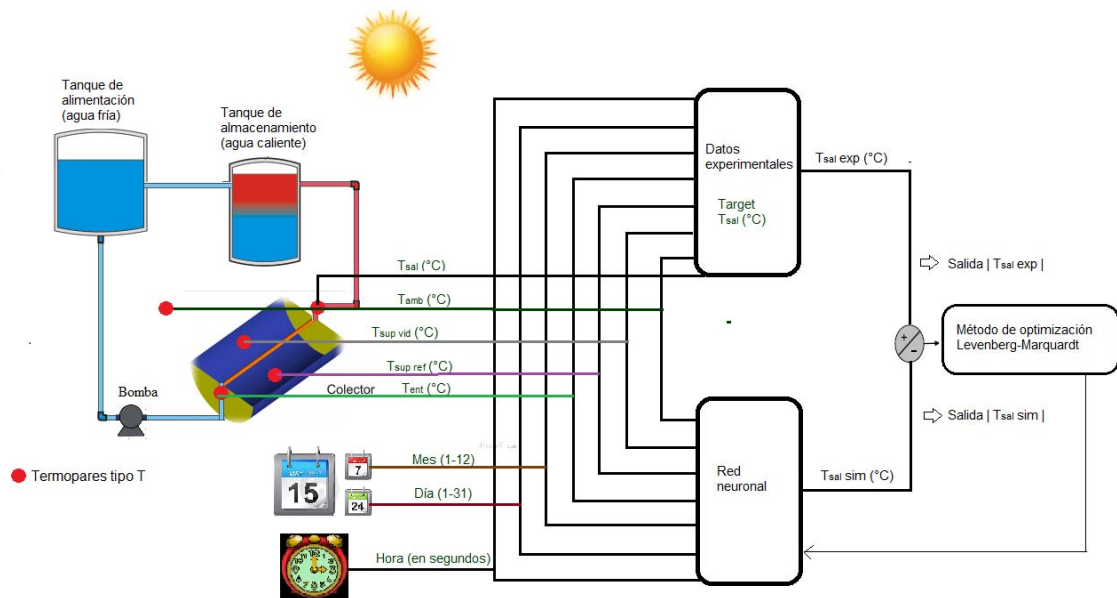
Tanque de alimentación (agua fría)

Tanque de almacenamiento (agua caliente)

Datos experimentales

Target
$T_{sal}$ (°C)

$T_{sal\ exp}$ (°C)

$T_{sal}$ (°C)

$T_{amb}$ (°C)

$T_{sup\ vid}$ (°C)

$T_{sup\ ref}$ (°C)

Colector

$T_{ent}$ (°C)

Bomba

Salida | $T_{sal\ exp}$ |

Método de optimización Levenberg-Marquardt

+
-

Salida | $T_{sal\ sim}$ |

Termopares tipo T

15

7

24

Mes (1-12)

Día (1-31)

Hora (en segundos)

Red neuronal

$T_{sal\ sim}$ (°C)